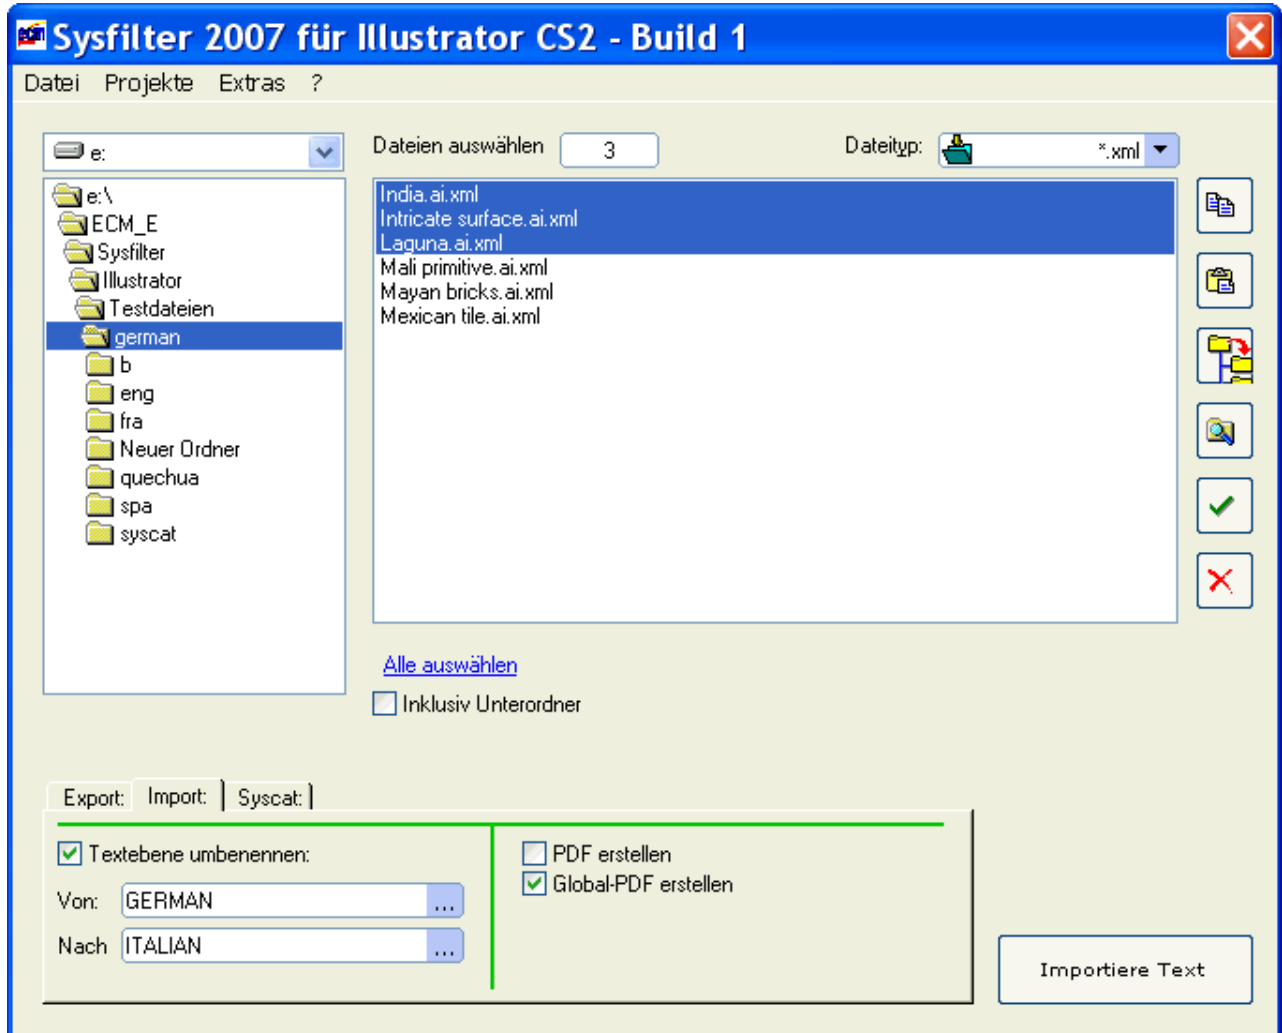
Sysfilter 2007 für Illustrator CS2 - Build 1

Datei Projekte Extras ?

e:

e:\
ECM_E
Sysfilter
Illustrator
Testdateien
german
b
eng
fra
Neuer Ordner
quechua
spa
syscat

Dateien auswählen 3

Dateityp: *.xml

India.ai.xml
Intricate surface.ai.xml
Laguna.ai.xml
Mali primitive.ai.xml
Mayan bricks.ai.xml
Mexican tile.ai.xml

Alle auswählen

Inklusiv Unterordner

Export: Import: Syscat:

Textebene umbenennen:

Von: GERMAN ...

Nach ITALIAN ...

PDF erstellen

Global-PDF erstellen

Importiere Text